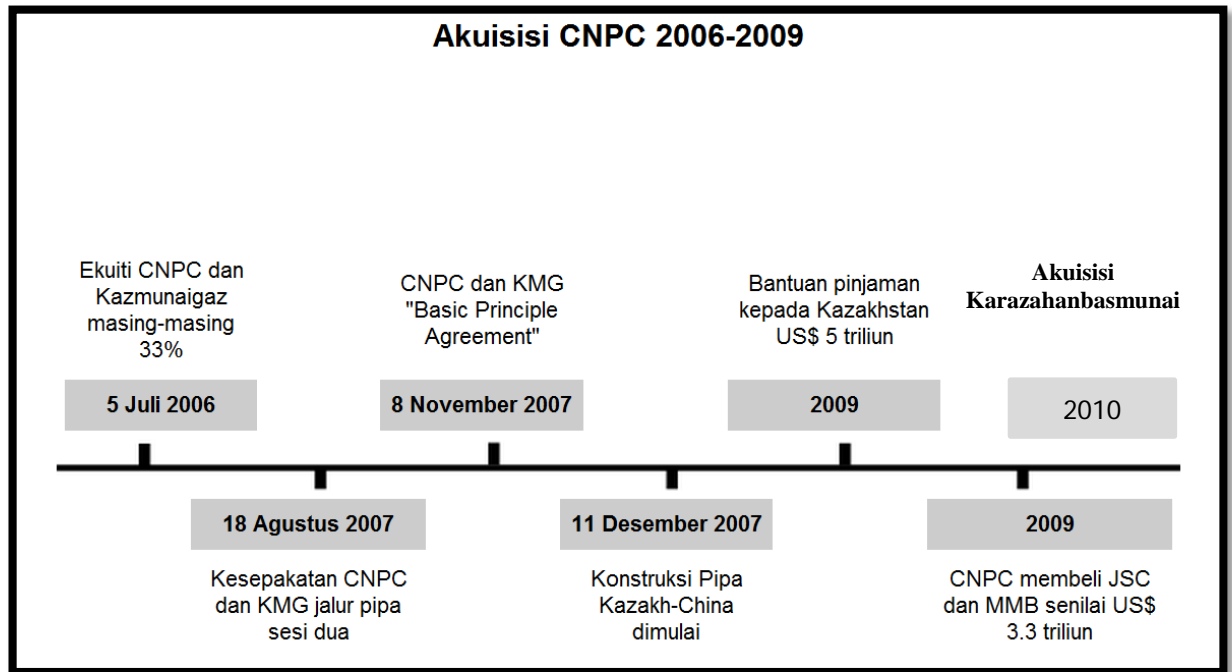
Akuisisi CNPC 2006-2009

Ekuiti CNPC dan Kazmunaigaz masing-masing 33%

5 Juli 2006

18 Agustus 2007

Kesepakatan CNPC dan KMG jalur pipa sesi dua

CNPC dan KMG "Basic Principle Agreement"

8 November 2007

11 Desember 2007

Konstruksi Pipa Kazakh-China dimulai

Bantuan pinjaman kepada Kazakhstan US$ 5 triliun

2009

2009

CNPC membeli JSC dan MMB senilai US$ 3.3 triliun

Akuisisi Karazahanbasmunai

2010